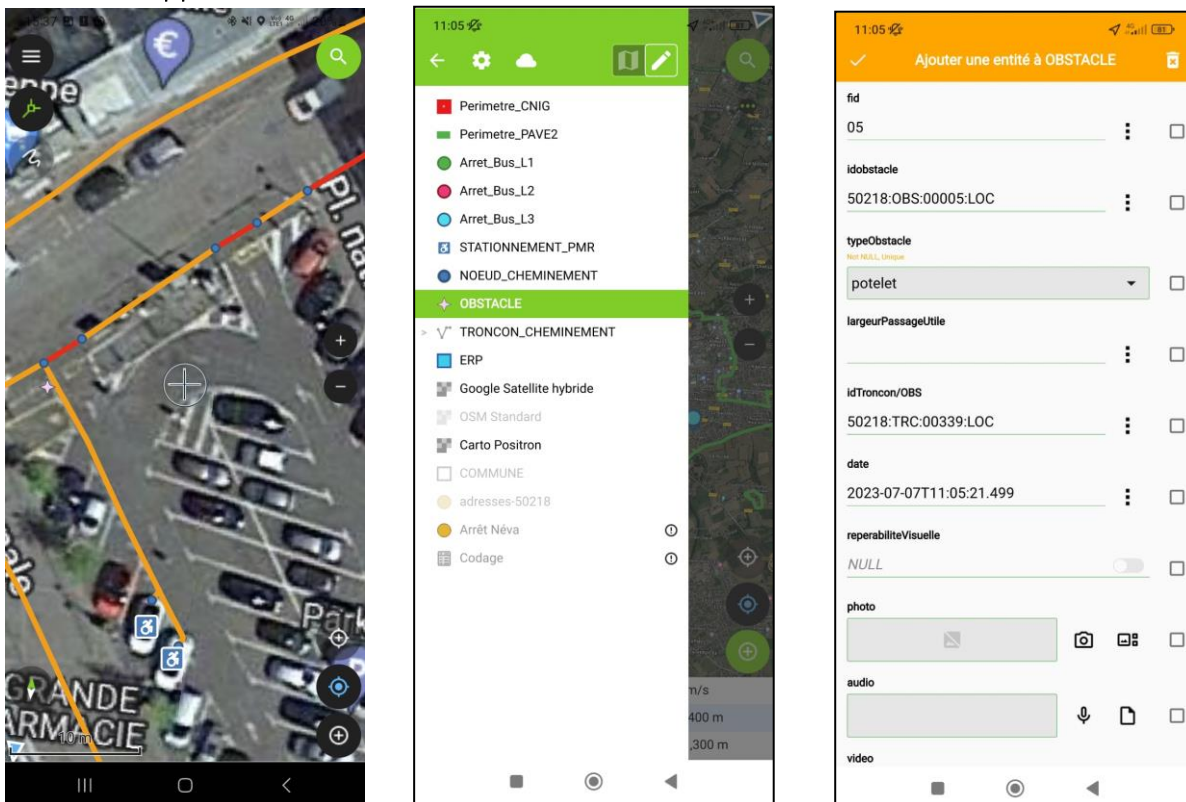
Pl. nat

GRANDE
ARMACIE

Park

10 m

11:05

Perimetre_CNIG
Perimetre_PAVE2
Arret_Bus_L1
Arret_Bus_L2
Arret_Bus_L3
STATIONNEMENT_PMR
NOEUD_CHEMINEMENT
OBSTACLE
TRONCON_CHEMINEMENT
ERP
Google Satellite hybride
OSM Standard
Carto Positron
COMMUNE
adresses-50218
Arrêt Néva
Codage

m/s
400 m
,300 m

11:05

Ajouter une entité à OBSTACLE

fid
05

idobstacle
50218:OBS:00005:LOC

typeObstacle
Not NULL, Unique
potelet

largeurPassageUtile

idTroncon/OBS
50218:TRC:00339:LOC

date
2023-07-07T11:05:21.499

reperabiliteVisuelle
NULL

photo

audio

video